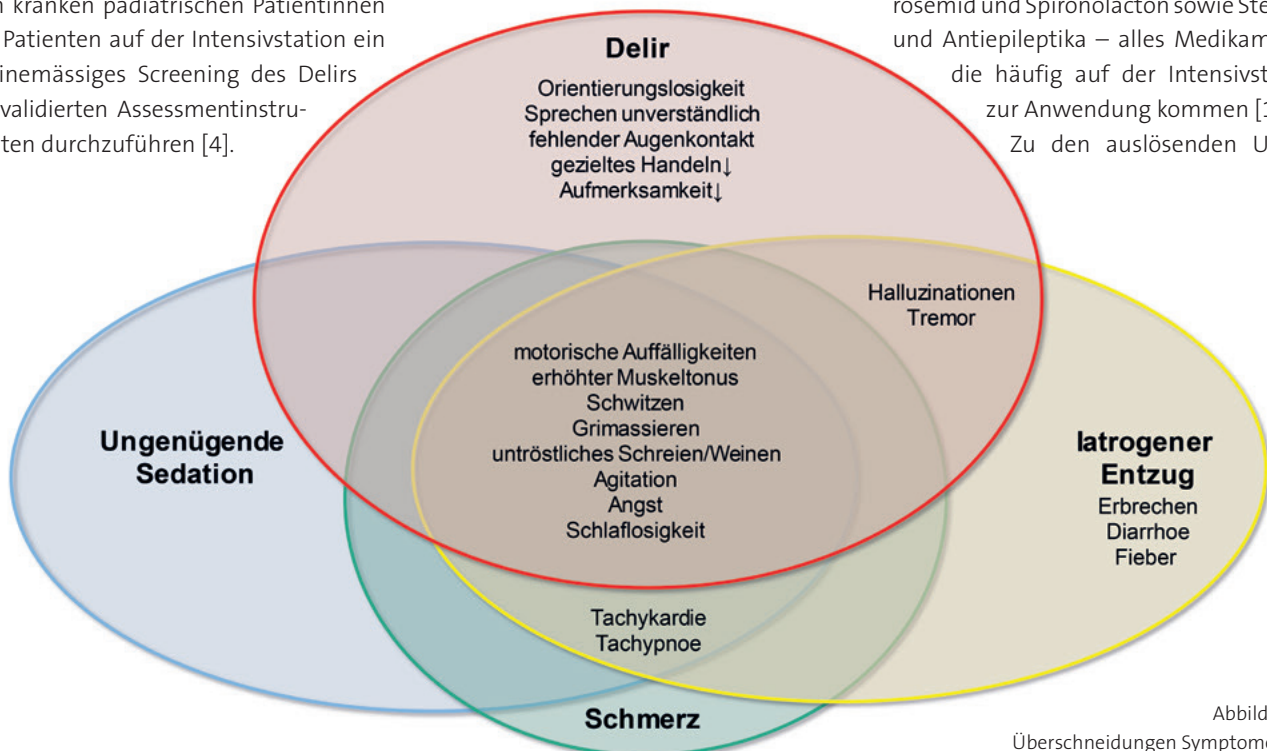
n kranken pädiatrischen Patientinnen Patienten auf der Intensivstation ein inemässiges Screening des Delirs validierten Assessmentinstruten durchzuführen [4].

rosemid und Spironolacton sowie Ste und Antiepileptika – alles Medikam die häufig auf der Intensivst zur Anwendung kommen [1 Zu den auslösenden U

Delir
Orientierungslosigkeit
Sprechen unverständlich
fehlender Augenkontakt
gezieltes Handeln↓
Aufmerksamkeit↓

Halluzinationen
Tremor

motorische Auffälligkeiten
erhöhter Muskeltonus
Schwitzen
Grimassieren
untröstliches Schreien/Weinen
Agitation
Angst
Schlaflosigkeit

Ungenügende Sedation

Iatrogener Entzug
Erbrechen
Diarrhoe
Fieber

Tachykardie
Tachypnoe

Schmerz

Abbild
Überschneidungen Symptome